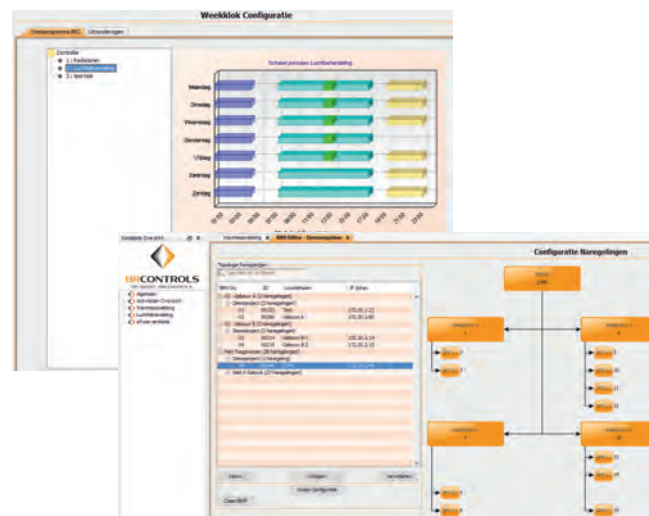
Weekklok Configuratie

Dagprogramma BRC | Uitzonderingen

Controller
1 | Radiatoren
Luchtbehandeling
3 | Verlichting

Schakel perioden Luchtbehandeling

Maandag
Dinsdag
Woensdag
Donderdag
Vrijdag
Zaterdag
Zondag

BRCONTROLS

Agenten
Apparaten Overzicht
Warmteafstelling
Luchtbehandeling
eTuner ventilatie

Configuratie Naregelingen

Topologie Naregelingen

BRC Nr | ID | Locatienaam | IP Adres
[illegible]

Naar Configuratie

Clean BRP